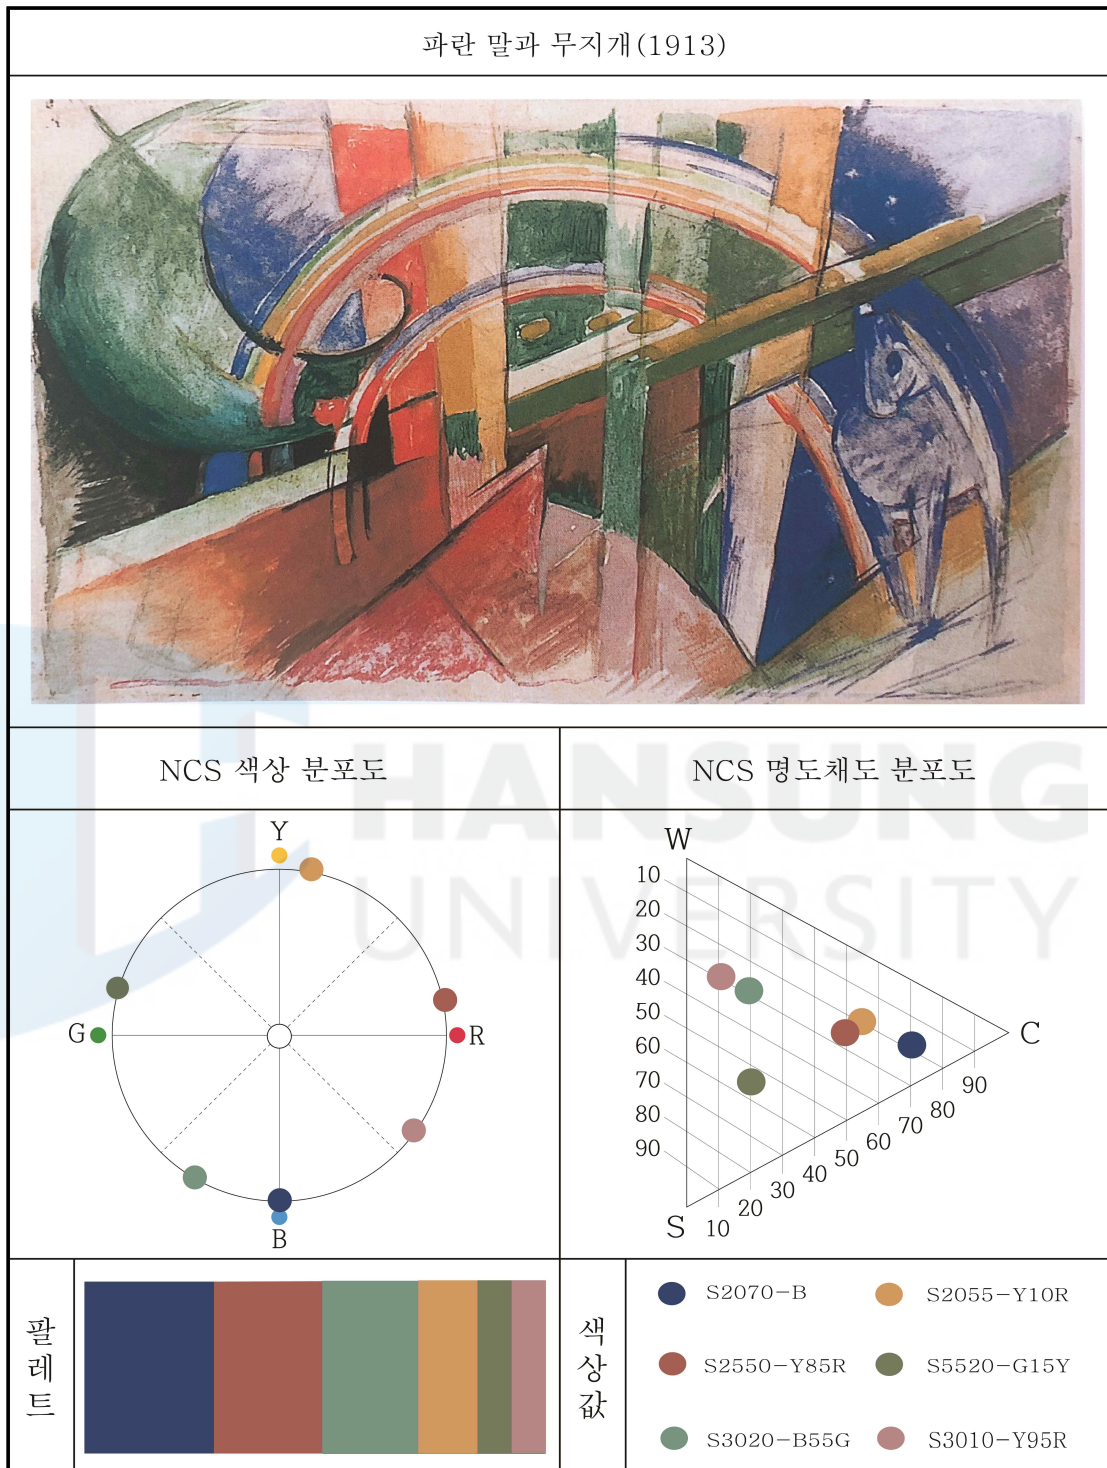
파란 말과 무지개(1913)

| NCS 색상 분포도 | NCS 명도채도 분포도 |
|---|---|

Y
G
R
B

W
10
20
30
40
50
60
70
80
90
S
C
10
20
30
40
50
60
70
80
90

팔레트

색상값

S2070-B
S2055-Y10R
S2550-Y85R
S5520-G15Y
S3020-B55G
S3010-Y95R

HANSUNG UNIVERSITY